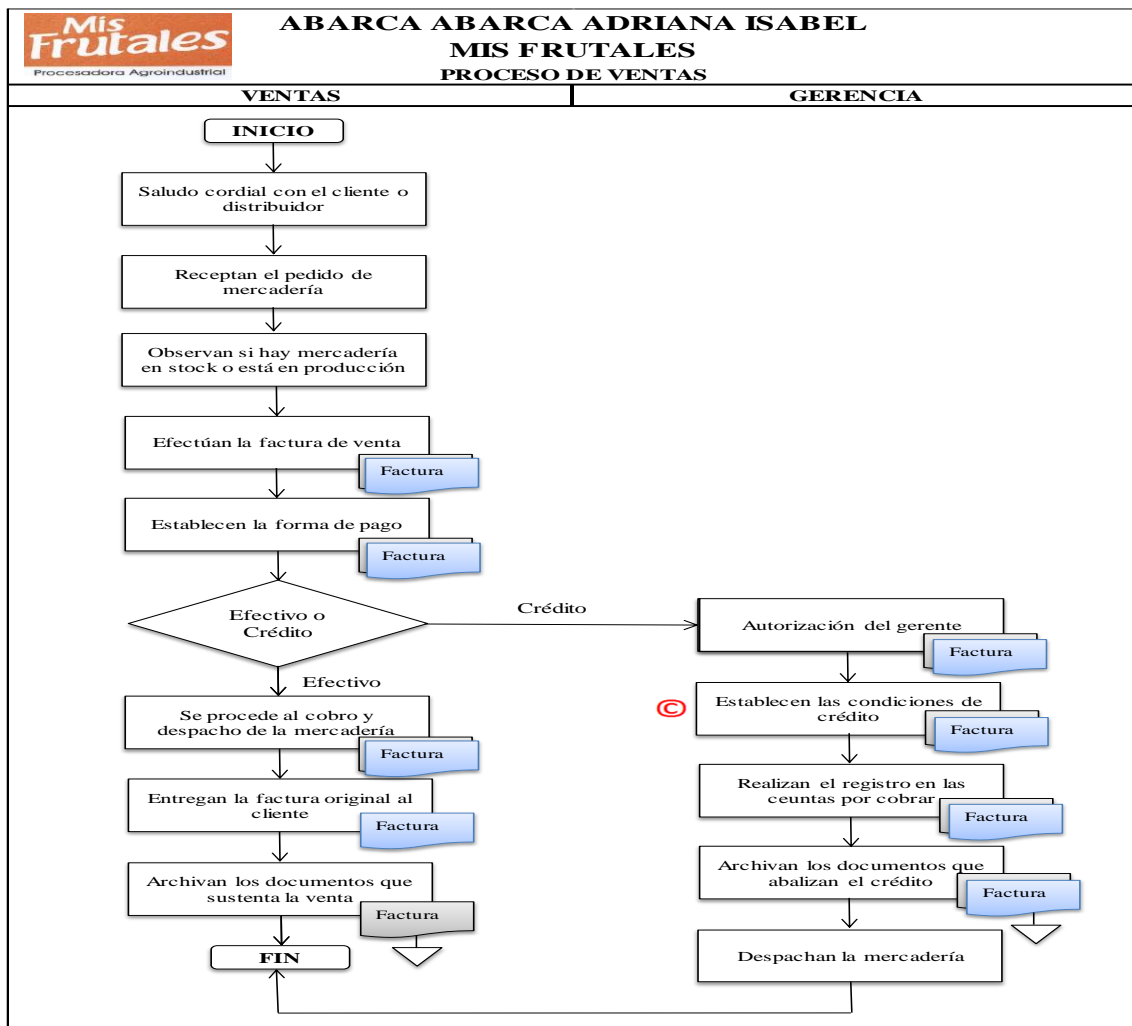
Mis Frutales
Procesadora Agroindustrial

ABARCA ABARCA ADRIANA ISABEL
MIS FRUTALES
PROCESO DE VENTAS

| VENTAS | GERENCIA |
|---|---|

INICIO

Saludo cordial con el cliente o distribuidor

Receptan el pedido de mercadería

Observan si hay mercadería en stock o está en producción

Efectúan la factura de venta
Factura

Establecen la forma de pago
Factura

Efectivo o Crédito

Crédito

Autorización del gerente
Factura

©

Establecen las condiciones de crédito
Factura

Realizan el registro en las ceuntas por cobrar
Factura

Archivan los documentos que abalizan el crédito
Factura

Despachan la mercadería

Efectivo

Se procede al cobro y despacho de la mercadería
Factura

Entregan la factura original al cliente
Factura

Archivan los documentos que sustenta la venta
Factura

FIN